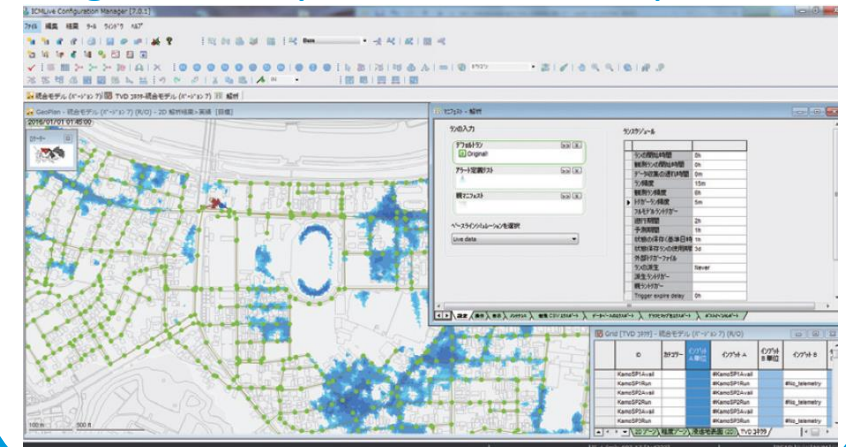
ICMLive Configuration Manager [7.0.1]

ファイル 編集 検索 ツール ウィンドウ ヘルプ

統合モデル (バージョン 7) TVD コネクタ-統合モデル (バージョン 7) 解析

GeoPlan - 統合モデル (バージョン 7) (R/O) - 2D 解析結果 - 実績 [日時]

2016/01/01 01:45:00

マネジャー - 解析

ランの入力

デフォルトラン

アラート定義リスト

観測マニフェスト

ベースラインシミュレーションを選択

Live data

ランスケジュール

| | |
|---|---|
| ランの開始時間 | 0h |
| 観測ランの開始時間 | 0m |
| データ収集の遅れ時間 | 0m |
| ラン頻度 | 15m |
| 観測ラン頻度 | 0h |
| トリガーラン頻度 | 5m |
| フォルダ ランのトリガー | |
| 遅延時間 | 2h |
| 予測時間 | 1h |
| 状態の保存 (基準日時) | 1h |
| 状態保存ランの使用時間 | 3d |
| 外部トリガーファイル | |
| ランの実施 | Never |
| 派生ランのトリガー | |
| 観ランのトリガー | |
| Trigger expire delay | 0h |

Grid [TVD コネクタ - 統合モデル (バージョン 7) (R/O)]

| ID | カテゴリー | インプット 順番 | インプット A | インプット B 単位 | インプット B |
|---|---|---|---|---|---|
| KamoSP1Avail | | | #KamoSP1Avail | | |
| KamoSP1Run | | | #KamoSP1Run | | #No_telemetry |
| KamoSP2Avail | | | #KamoSP2Avail | | |
| KamoSP2Run | | | #KamoSP2Run | | #No_telemetry |
| KamoSP3Avail | | | #KamoSP3Avail | | |
| KamoSP3Run | | | #KamoSP3Run | | #No_telemetry |

TVD コネクタ

100 m

500 ft